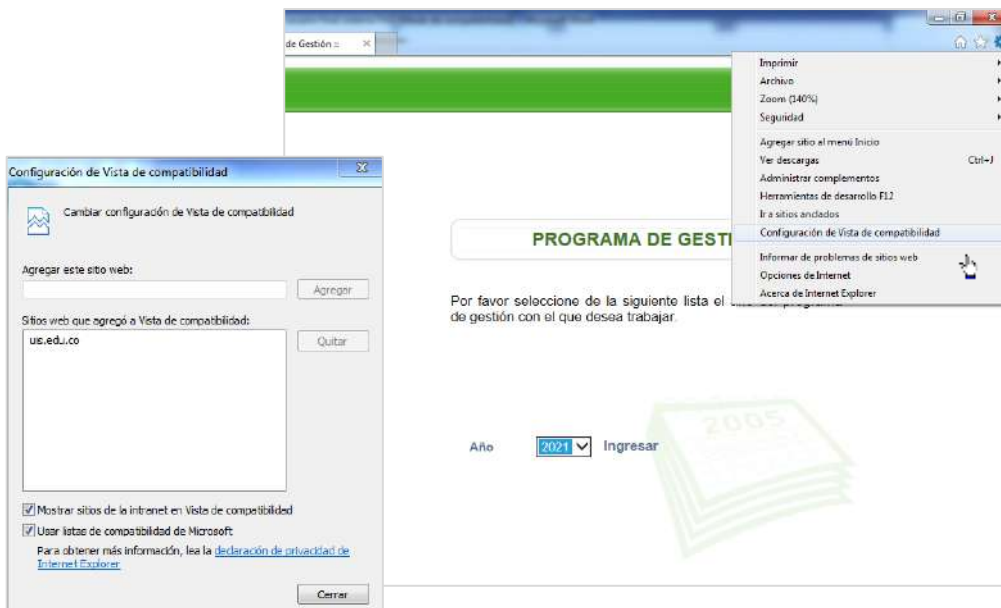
de Gestión ::

Imprimir
Archivo
Zoom (140%)
Seguridad
Agregar sitio al menú Inicio
Ver descargas Ctrl+J
Administrar complementos
Herramientas de desarrollo F12
Ir a sitios anclados
Configuración de Vista de compatibilidad
Informar de problemas de sitios web
Opciones de Internet
Acerca de Internet Explorer

PROGRAMA DE GESTI

Por favor seleccione de la siguiente lista el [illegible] de gestión con el que desea trabajar.

Año 2021 Ingresar

2005

Configuración de Vista de compatibilidad

Cambiar configuración de Vista de compatibilidad

Agregar este sitio web:

Agregar

Sitios web que agregó a Vista de compatibilidad:

uis.edu.co

Quitar

Mostrar sitios de la intranet en Vista de compatibilidad
Usar listas de compatibilidad de Microsoft
Para obtener más información, lea la declaración de privacidad de Internet Explorer

Cerrar